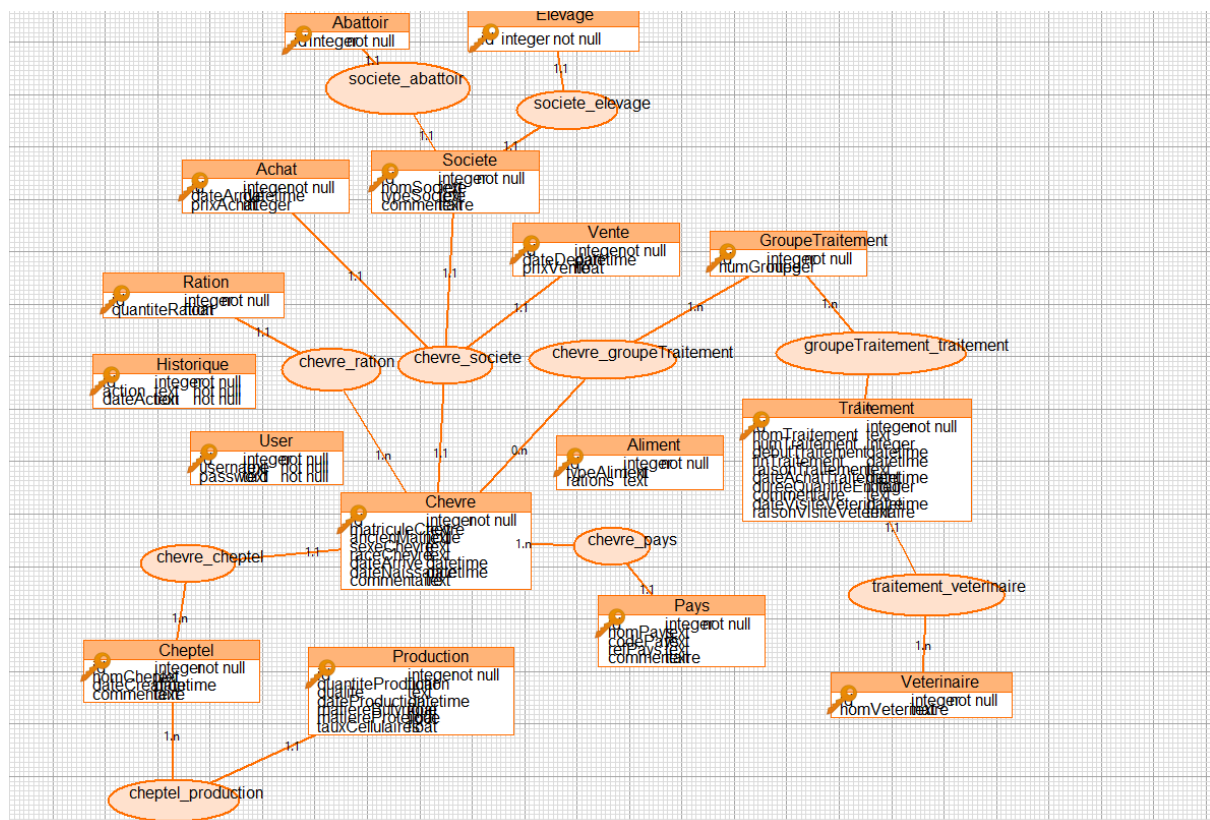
Abattoir
id integer not null

Elevage
id integer not null

societe_abattoir
1.1
1.1
societe_elevage
1.1
1.1

Achat
id integer not null
dateAchat datetime
prixAchat integer

Societe
id integer not null
nomSociete texte
typeSociete texte
commentaire texte

Vente
id integer not null
dateDepart datetime
prixVente float

GroupeTraitement
id integer not null
numGroupe integer

Ration
id integer not null
quantiteRation float

1.1
1.1
1.1
1.n
1.n
1.1

Historique
id integer not null
action text not null
dateAction text not null

chevre_ration
chevre_societe
chevre_groupeTraitement
groupeTraitement_traitement

Traitement
id integer not null
nomTraitement text
numTraitement integer
debutTraitement datetime
finTraitement datetime
raisonTraitement text
dateAchatTraitement datetime
dureeQuantiteEnJour integer
commentaire text
dateVisiteVeterinaire datetime
raisonVisiteVeterinaire text

User
id integer not null
username text not null
password text not null

1.n
1.1
0.n

Aliment
id integer not null
typeAliment text
rations text

Chevre
id integer not null
matriculeChevre texte
ancienMatricule texte
sexeChevre text
raceChevre text
dateArrivee datetime
dateNaissance datetime
commentaire text

chevre_cheptel
1.1
chevre_pays
1.n
1.1
1.1
traitement_veterinaire

1.n
Pays
id integer not null
nomPays text
codePays text
refPays text
commentaire texte

Cheptel
id integer not null
nomCheptel text
dateCreation datetime
commentaire text

Production
id integer not null
quantiteProduction float
qualite text
dateProduction datetime
matiereButyreuse float
matiereProteique float
tauxCellulaires float

1.n
Veterinaire
id integer not null
nomVeterinaire texte

1.n
1.1
cheptel_production